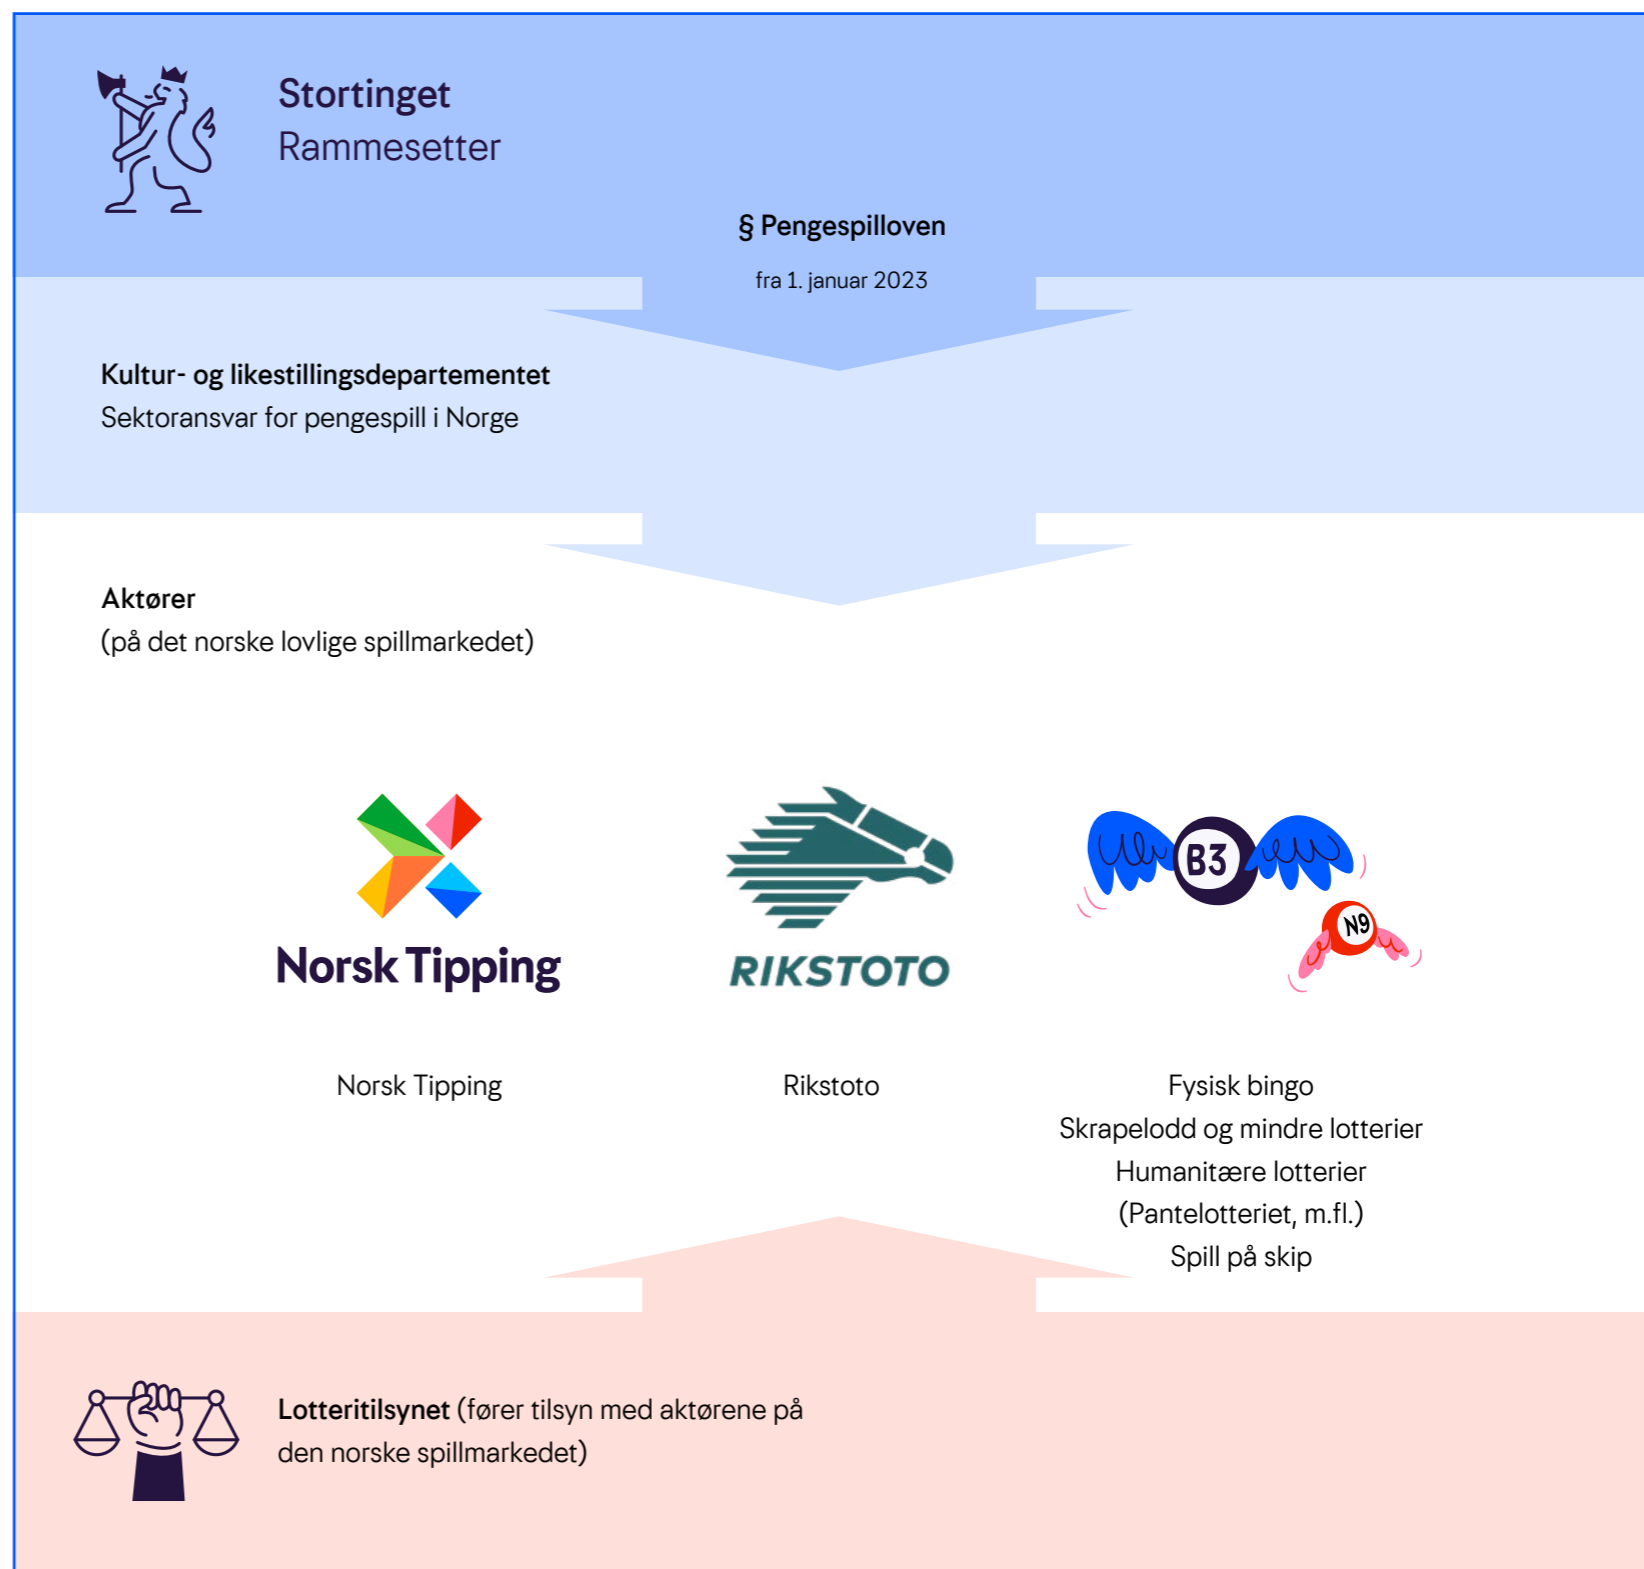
Stortinget
Rammesetter

§ Pengespilloven

fra 1. januar 2023

Kultur- og likestillingsdepartementet
Sektoransvar for pengespill i Norge

Aktører
(på det norske lovlige spillmarkedet)

Norsk Tipping

RIKSTOTO

B3

N9

Norsk Tipping

Rikstoto

Fysisk bingo
Skrapelodd og mindre lotterier
Humanitære lotterier
(Pantelotteriet, m.fl.)
Spill på skip

Lotteritilsynet (fører tilsyn med aktørene på den norske spillmarkedet)